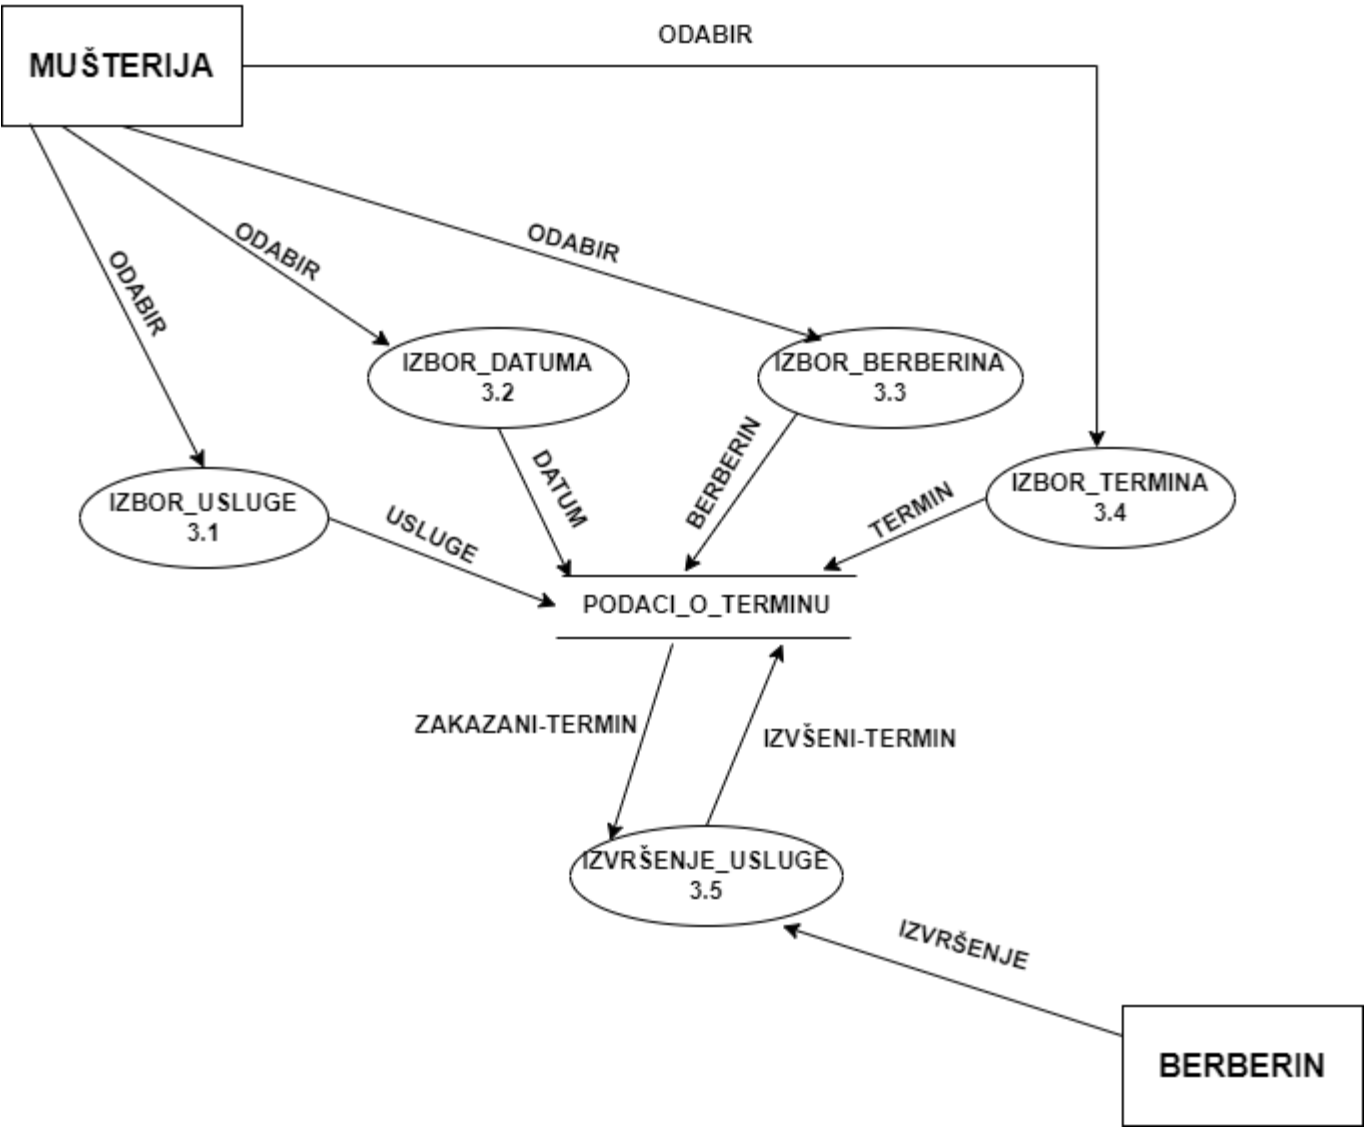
MUŠTERIJA

ODABIR

ODABIR

ODABIR

ODABIR

IZBOR_DATUMA
3.2

IZBOR_BERBERINA
3.3

IZBOR_TERMINA
3.4

IZBOR_USLUGE
3.1

DATUM

BERBERIN

TERMIN

USLUGE

PODACI_O_TERMINU

ZAKAZANI-TERMIN

IZVŠENI-TERMIN

IZVRŠENJE_USLUGE
3.5

IZVRŠENJE

BERBERIN